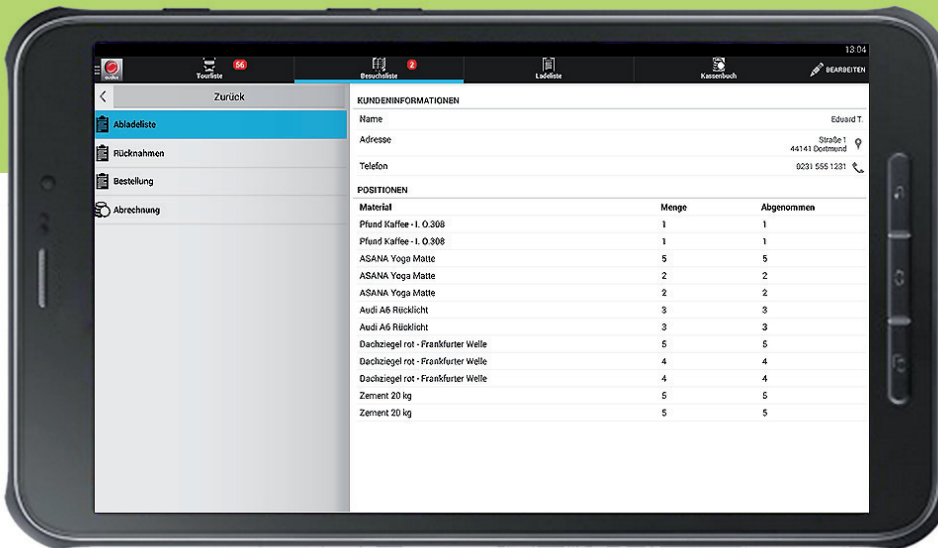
13:04

Tourliste 56
Besuchsliste 2
Ladeliste
Kassenbuch
BEARBEITEN

Zurück

Abladeliste
Rücknahmen
Bestellung
Abrechnung

KUNDENINFORMATIONEN

| | |
|---|---|
| Name | Eduard T. |
| Adresse | Straße 1 44141 Dortmund |
| Telefon | 0231 555 1231 |

POSITIONEN

| Material | Menge | Abgenommen |
|---|---|---|
| Pfund Kaffee - I. O.308 | 1 | 1 |
| Pfund Kaffee - I. O.308 | 1 | 1 |
| ASANA Yoga Matte | 5 | 5 |
| ASANA Yoga Matte | 2 | 2 |
| ASANA Yoga Matte | 2 | 2 |
| Audi A6 Rücklicht | 3 | 3 |
| Audi A6 Rücklicht | 3 | 3 |
| Dachziegel rot - Frankfurter Welle | 5 | 5 |
| Dachziegel rot - Frankfurter Welle | 4 | 4 |
| Dachziegel rot - Frankfurter Welle | 4 | 4 |
| Zement 20 kg | 5 | 5 |
| Zement 20 kg | 5 | 5 |